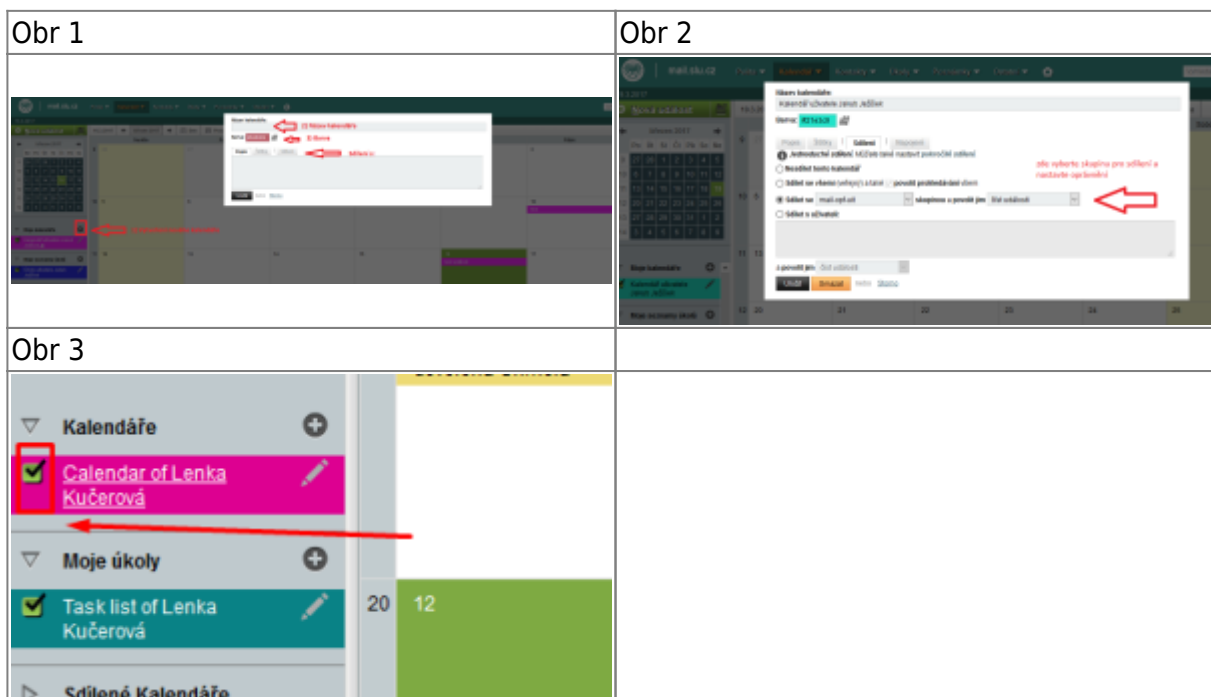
| Obr 1 | Obr 2 |
|---|---|
| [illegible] | Název kalendáře<br>Kalendář uživatele Jančík Jedličev<br>Barva: #21A3C8<br>Popis Štítky Sdílení Pozvánk<br>Jednoduché sdílení Můžete také nastavit pokročilé sdílení<br>Nesdílet tento kalendář<br>Sdílet se všemi (veřejný) a stanovit povolit prohledávání všemi<br>Sdílet se mail.opf.slu skupinou a povolit jim Číst událost<br>Sdílet s uživateli<br>zde vyberte skupinu pro sdílení a nastavte oprávnění<br>a povolit jim Číst událost<br>Uložit Smazat nebo Storno<br>Moje kalendáře<br>Kalendář uživatele Jančík Jedličev<br>Moje seznamy úkolů |
| Obr 3 | |
| Kalendáře<br>Calendar of Lenka Kučerová<br>Moje úkoly<br>Task list of Lenka Kučerová<br>20 12<br>Sdílené Kalendáře | |